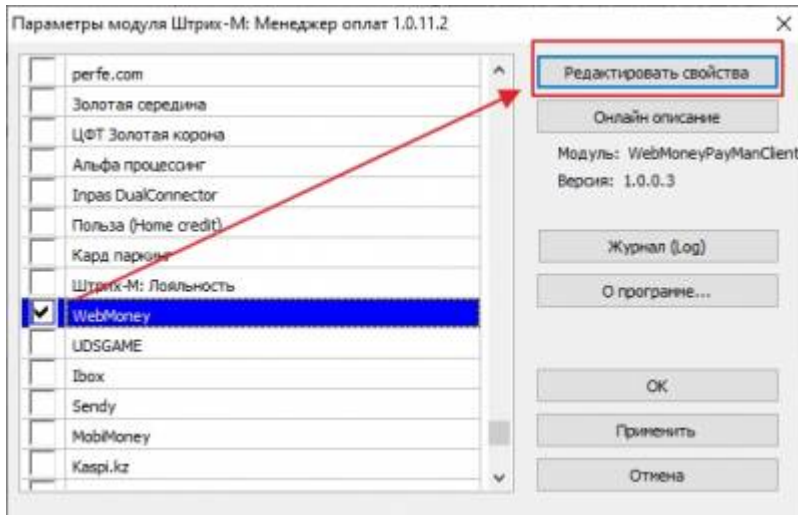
Параметры модуля Штрих-М: Менеджер оплат 1.0.11.2

×

perfe.com
Золотая середина
ЦФТ Золотая корона
Альфа процесинг
Inpas DualConnector
Польза (Home credit)
Кард паркинг
Штрих-М: Лояльность
WebMoney
UDSGAME
Ibox
Sendy
MobiMoney
Kaspi.kz

Редактировать свойства

Онлайн описание

Модуль: WebMoneyPayManClient
Версия: 1.0.0.3

Журнал (Log)

О программе...

OK

Применить

Отмена